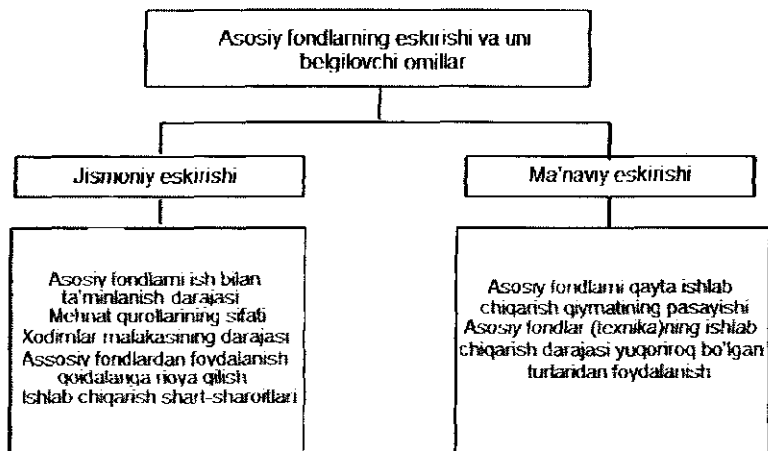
Asosiy fondlarning eskirishi va uni belgilovchi omillar

Jismoniy eskirishi

Ma'naviy eskirishi

Asosiy fondlarni ish bilan ta'minlanish darajasi
Mehnat qurollarining sifati
Xodimlar malakasining darajasi
Assosiy fondlardan foydalanish qoidalariga rioya qilish
Ishlab chiqarish shart-sharoitlari

Asosiy fondlarni qayta ishlab chiqarish qiymatining pasayishi
Asosiy fondlar (texnika)ning ishlab chiqarish darajasi yuqoriroq bo'lgan turlaridan foydalanish